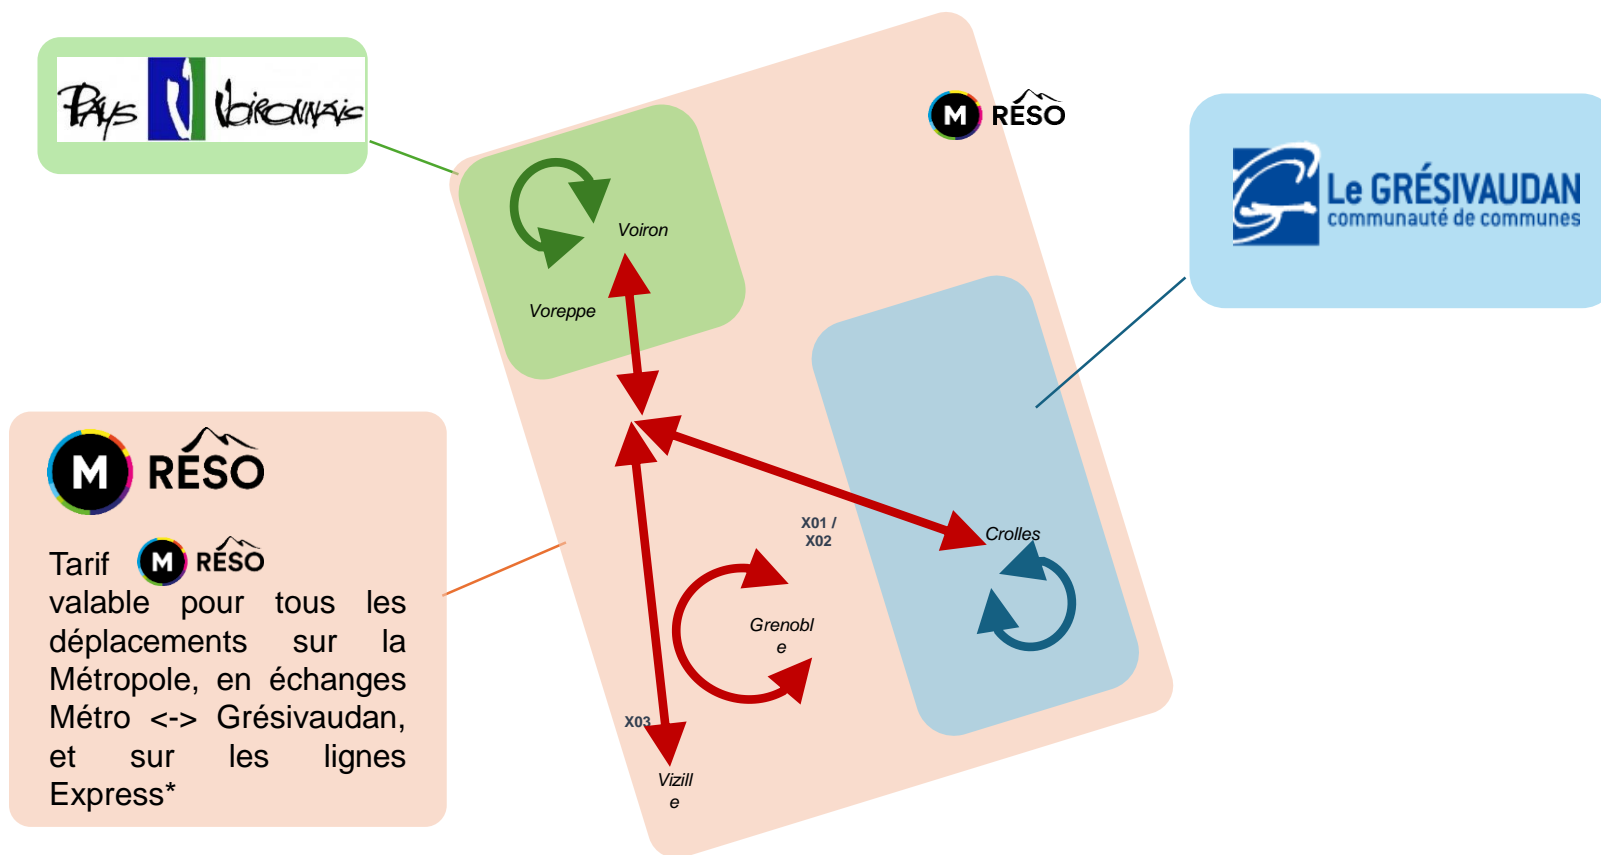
Pays Voironnais

M RÉSO

Le GRÉSIVAUDAN
communauté de communes

Voiron

Voreppe

M RÉSO

Tarif M RÉSO valable pour tous les déplacements sur la Métropole, en échanges Métro <-> Grésivaudan, et sur les lignes Express*

X01 / X02

Crolles

Grenobl e

X03

Vizill e